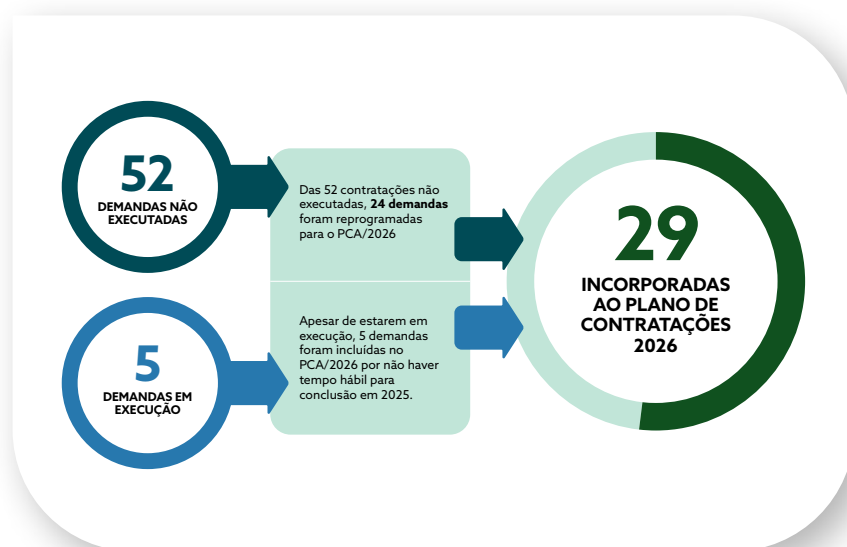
52
DEMANDAS NÃO EXECUTADAS

Das 52 contratações não executadas, **24 demandas** foram reprogramadas para o PCA/2026

5
DEMANDAS EM EXECUÇÃO

Apesar de estarem em execução, 5 demandas foram incluídas no PCA/2026 por não haver tempo hábil para conclusão em 2025.

29
INCORPORADAS AO PLANO DE CONTRATAÇÕES 2026